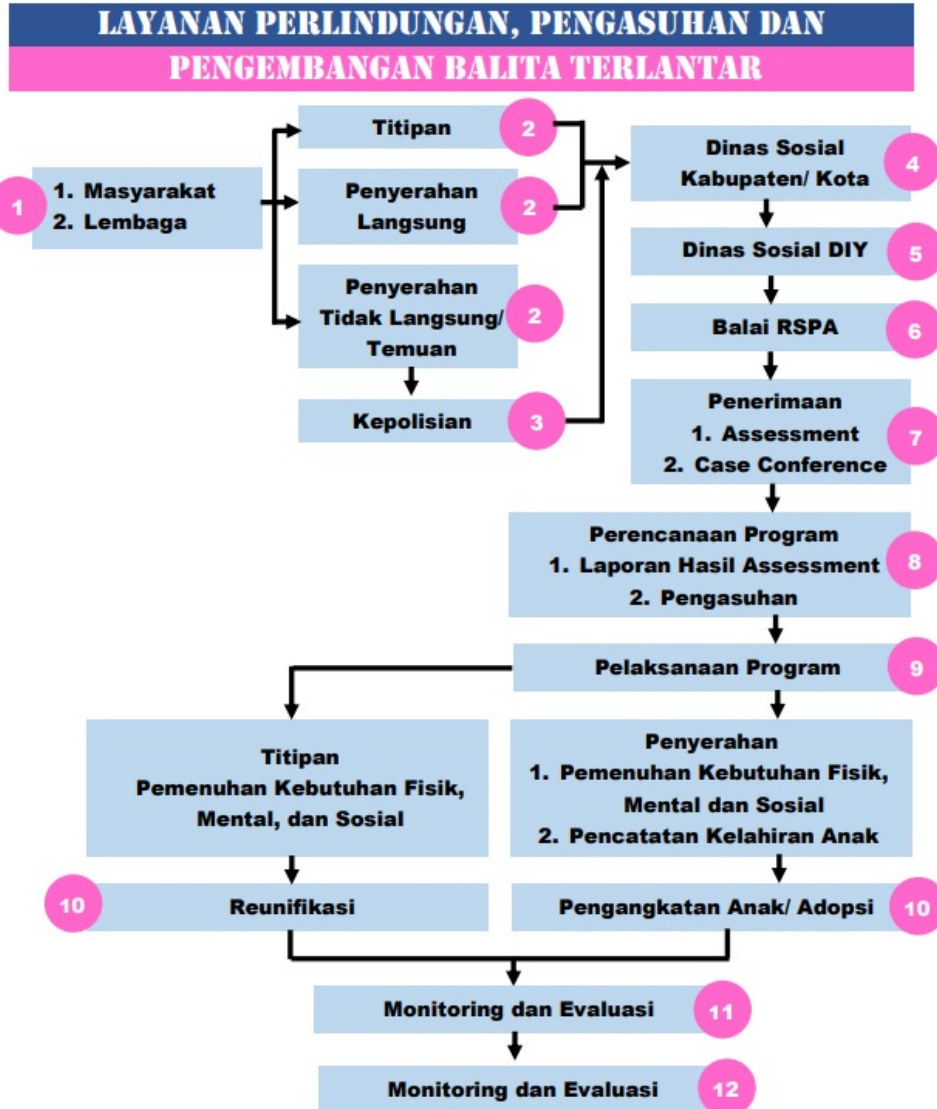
LAYANAN PERLINDUNGAN, PENGASUHAN DAN
PENGEMBANGAN BALITA TERLANTAR

1
1. Masyarakat
2. Lembaga

Titipan 2

Penyerahan Langsung 2

Penyerahan Tidak Langsung/ Temuan 2

Kepolisian 3

Dinas Sosial Kabupaten/ Kota 4

Dinas Sosial DIY 5

Balai RSPA 6

Penerimaan
1. Assessment
2. Case Conference
7

Perencanaan Program
1. Laporan Hasil Assessment
2. Pengasuhan
8

Pelaksanaan Program 9

Titipan
Pemenuhan Kebutuhan Fisik, Mental, dan Sosial

Penyerahan
1. Pemenuhan Kebutuhan Fisik, Mental dan Sosial
2. Pencatatan Kelahiran Anak

10 Reunifikasi

Pengangkatan Anak/ Adopsi 10

Monitoring dan Evaluasi 11

Monitoring dan Evaluasi 12